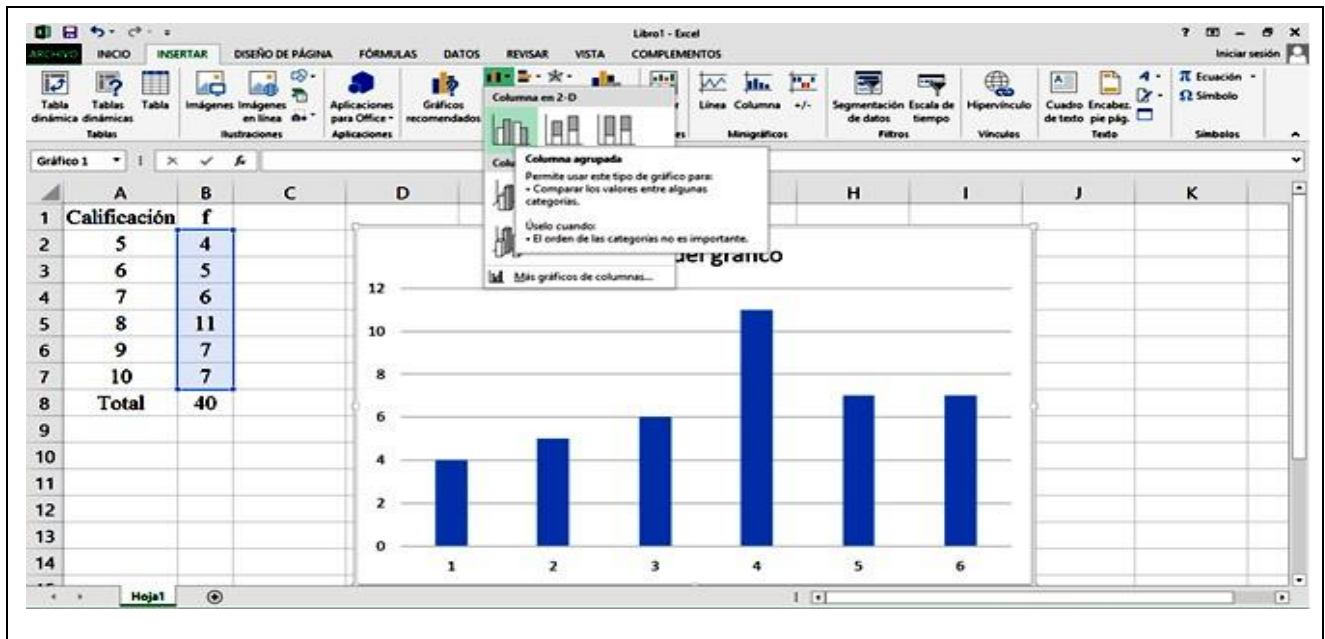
Libro1 - Excel

? – ✕

ARCHIVO INICIO INSERTAR DISEÑO DE PÁGINA FÓRMULAS DATOS REVISAR VISTA COMPLEMENTOS

Iniciar sesión

Tabla dinámica Tablas dinámicas Tabla
Tablas

Imágenes Imágenes en línea
Ilustraciones

Aplicaciones para Office
Aplicaciones

Gráficos recomendados

Columna en 2-D

Línea Columna +/-
Minigráficos

Segmentación de datos Escala de tiempo
Filtros

Hipervínculo
Vínculos

Cuadro de texto Encabez. pie pág.
Texto

π Ecuación
Ω Símbolo
Símbolos

Gráfico 1

Columna agrupada
Permite usar este tipo de gráfico para:
• Comparar los valores entre algunas categorías.

Úselo cuando:
• El orden de las categorías no es importante.

Más gráficos de columnas...

| | A | B | C | D | H | I | J | K |
|---|---|---|---|---|---|---|---|---|
| 1 | Calificación | f | | | | | | |
| 2 | 5 | 4 | | | | | | |
| 3 | 6 | 5 | | | | | | |
| 4 | 7 | 6 | | | | | | |
| 5 | 8 | 11 | | | | | | |
| 6 | 9 | 7 | | | | | | |
| 7 | 10 | 7 | | | | | | |
| 8 | Total | 40 | | | | | | |
| 9 | | | | | | | | |
| 10 | | | | | | | | |
| 11 | | | | | | | | |
| 12 | | | | | | | | |
| 13 | | | | | | | | |
| 14 | | | | | | | | |

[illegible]uel gráfico

12
10
8
6
4
2
0

1 2 3 4 5 6

Hoja1